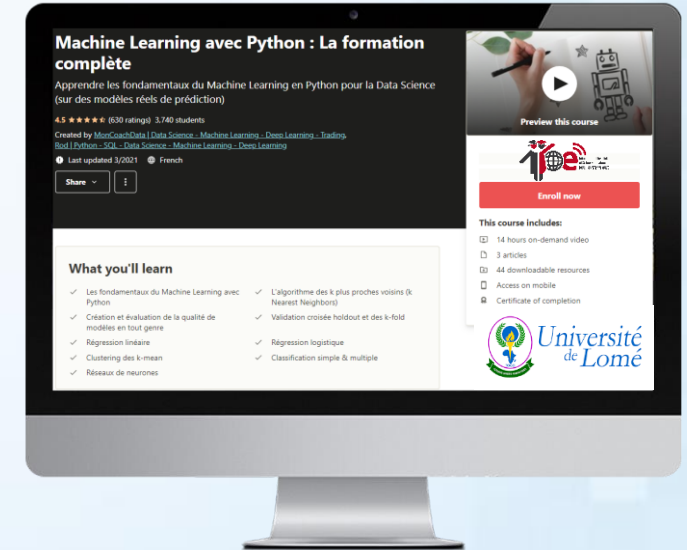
Machine Learning avec Python : La formation complète

Apprendre les fondamentaux du Machine Learning en Python pour la Data Science (sur des modèles réels de prédiction)

4.5 ★★★★☆ (630 ratings) 3,740 students

Created by MonCoachData | Data Science - Machine Learning - Deep Learning - Trading, Rod | Python - SQL - Data Science - Machine Learning - Deep Learning

Last updated 3/2021 French

Share

Preview this course

Enroll now

This course includes:

14 hours on-demand video

3 articles

44 downloadable resources

Access on mobile

Certificate of completion

Université de Lomé

What you'll learn

Les fondamentaux du Machine Learning avec Python

L'algorithme des k plus proches voisins (k Nearest Neighbors)

Création et évaluation de la qualité de modèles en tout genre

Validation croisée holdout et des k-fold

Régression linéaire

Régression logistique

Clustering des k-mean

Classification simple & multiple

Réseaux de neurones